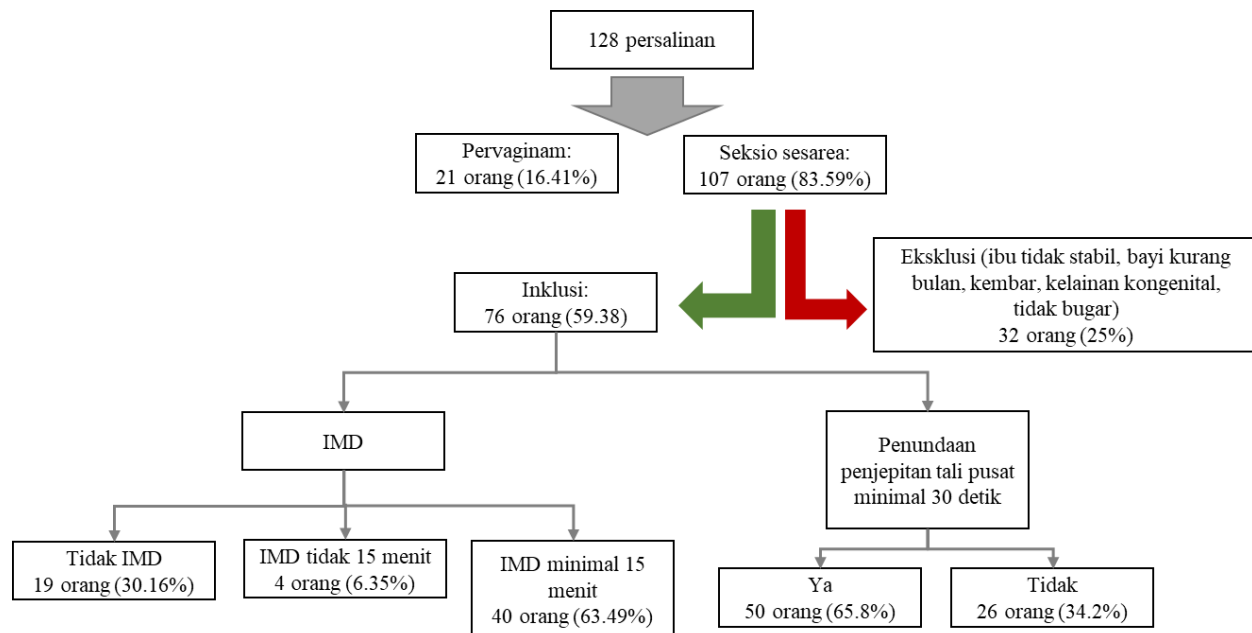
128 persalinan

Pervaginam:
21 orang (16.41%)

Seksio sesarea:
107 orang (83.59%)

Eksklusi (ibu tidak stabil, bayi kurang bulan, kembar, kelainan kongenital, tidak bugar)
32 orang (25%)

Inklusi:
76 orang (59.38)

IMD

Penundaan penjepitan tali pusat minimal 30 detik

Tidak IMD
19 orang (30.16%)

IMD tidak 15 menit
4 orang (6.35%)

IMD minimal 15 menit
40 orang (63.49%)

Ya
50 orang (65.8%)

Tidak
26 orang (34.2%)